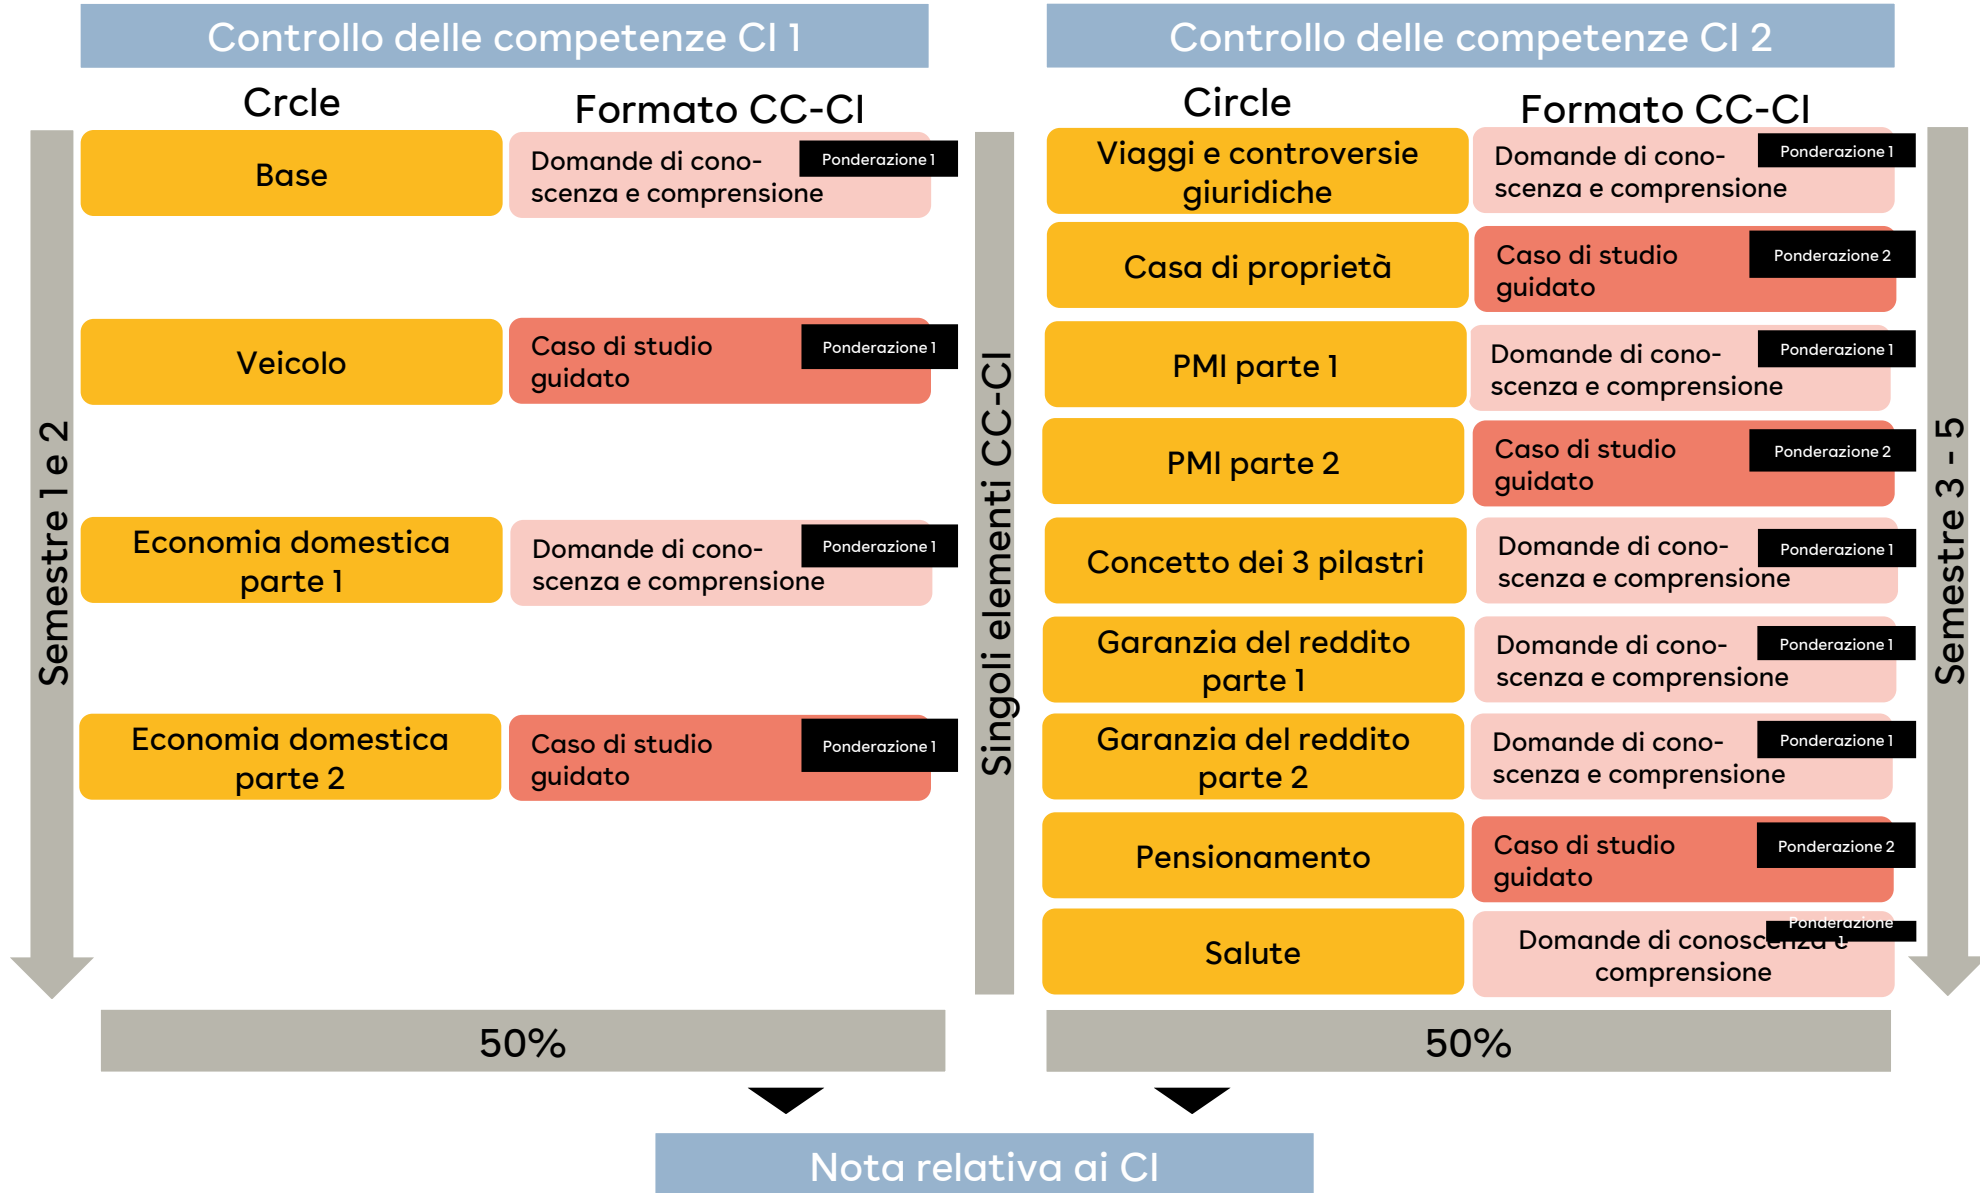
Controllo delle competenze CI 1

Crcle

Formato CC-CI

Base

Domande di conoscenza e comprensione

Ponderazione 1

Veicolo

Caso di studio guidato

Ponderazione 1

Economia domestica parte 1

Domande di conoscenza e comprensione

Ponderazione 1

Economia domestica parte 2

Caso di studio guidato

Ponderazione 1

Semestre 1 e 2

50%

Singoli elementi CC-CI

Controllo delle competenze CI 2

Circle

Formato CC-CI

Viaggi e controversie giuridiche

Domande di conoscenza e comprensione

Ponderazione 1

Casa di proprietà

Caso di studio guidato

Ponderazione 2

PMI parte 1

Domande di conoscenza e comprensione

Ponderazione 1

PMI parte 2

Caso di studio guidato

Ponderazione 2

Concetto dei 3 pilastri

Domande di conoscenza e comprensione

Ponderazione 1

Garanzia del reddito parte 1

Domande di conoscenza e comprensione

Ponderazione 1

Garanzia del reddito parte 2

Domande di conoscenza e comprensione

Ponderazione 1

Pensionamento

Caso di studio guidato

Ponderazione 2

Salute

Domande di conoscenza e comprensione

Ponderazione 1

Semestre 3 - 5

50%

Nota relativa ai CI